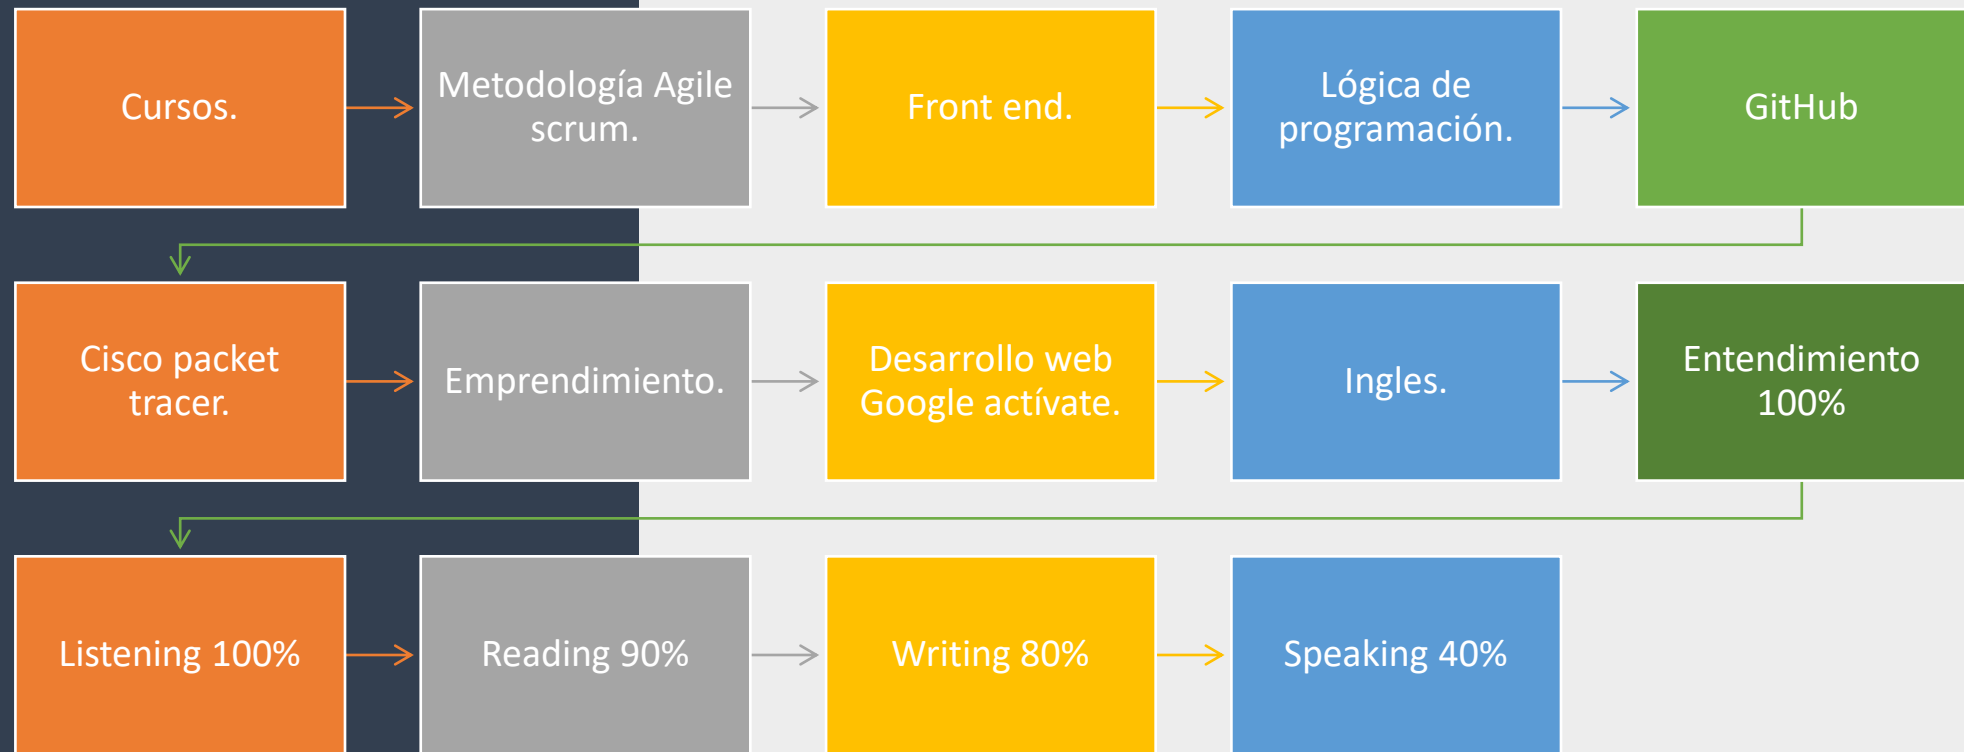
Cursos.

Metodología Agile scrum.

Front end.

Lógica de programación.

GitHub

Cisco packet tracer.

Emprendimiento.

Desarrollo web Google actívate.

Ingles.

Entendimiento 100%

Listening 100%

Reading 90%

Writing 80%

Speaking 40%